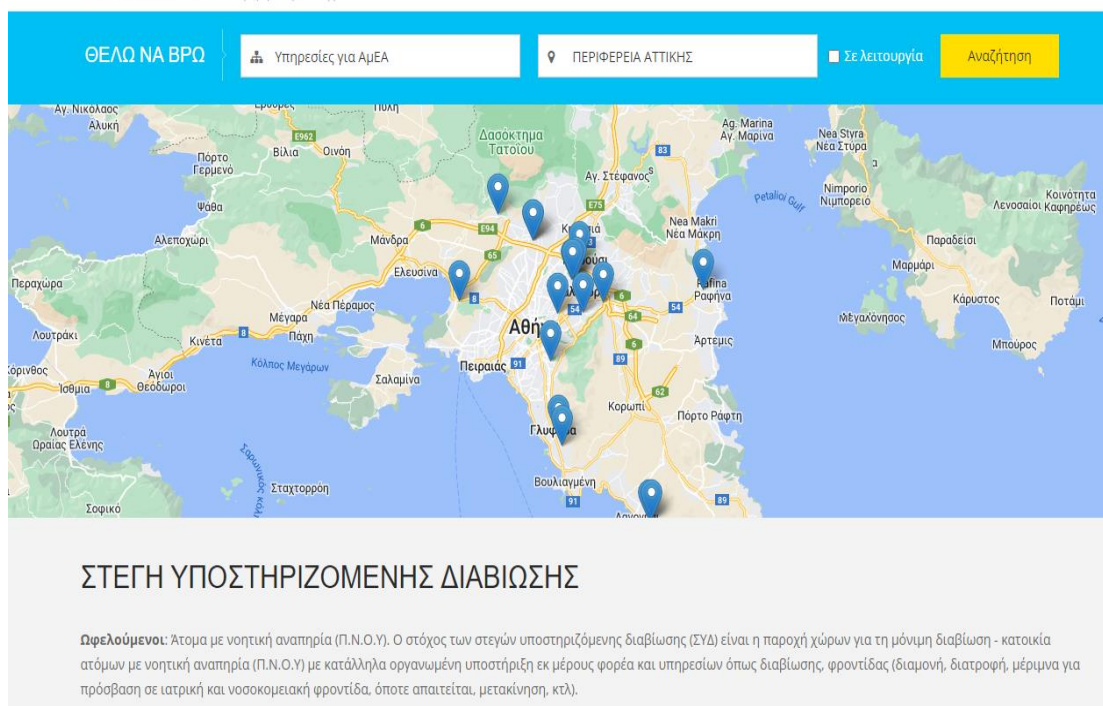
ΘΕΛΩ ΝΑ ΒΡΩ

Υπηρεσίες για ΑμΕΑ

ΠΕΡΙΦΕΡΕΙΑ ΑΤΤΙΚΗΣ

Σε λειτουργία

Αναζήτηση

Αγ. Νικόλαος
Αλυκή
Ερυθρές
Πύλη
E962
Πόρτο Γερμενό
Βίλια
Οινόη
Δασόκτημα Τατοΐου
Ψάθα
Αλεποχώρι
Μάνδρα
E94
Ελευσίνα
Περαχώρα
Νέα Πέραμος
Μέγαρα
Λουτράκι
Κινέτα
Πάχη
Κόλπος Μεγάρων
Σαλαμίνα
Κόρινθος
Ισθμία
Άγιοι Θεόδωροι
Λουτρά Ωραίας Ελένης
Σταχτορρόη
Σοφικό
Αθήνα
Πειραιάς
Γλυφάδα
Βουλιαγμένη
Κορωπί
Πόρτο Ράφτη
Άρτεμις
Rafina
Ραφήνα
Nea Makri
Νέα Μάκρη
Αγ. Στέφανος
Ag. Marina
Αγ. Μαρίνα
Nea Styra
Νέα Στύρα
Nimporio
Νιμπορειό
Petalioi Gulf
Κοινότητα Καφηρέως
Λευσσαίοι
Παραδείσι
Μαρμάρι
Κάρυστος
Ποτάμι
Μεγαλόνησος
Μπούρος
Σαρωνικός Κόλπος
E75
83
6
65
8
54
64
89
62
91

ΣΤΕΓΗ ΥΠΟΣΤΗΡΙΖΟΜΕΝΗΣ ΔΙΑΒΙΩΣΗΣ

Ωφελούμενοι: Άτομα με νοητική αναπηρία (Π.Ν.Ο.Υ). Ο στόχος των στεγών υποστηριζόμενης διαβίωσης (ΣΥΔ) είναι η παροχή χώρων για τη μόνιμη διαβίωση - κατοικία ατόμων με νοητική αναπηρία (Π.Ν.Ο.Υ) με κατάλληλα οργανωμένη υποστήριξη εκ μέρους φορέα και υπηρεσιών όπως διαβίωσης, φροντίδας (διαμονή, διατροφή, μέριμνα για πρόσβαση σε ιατρική και νοσοκομειακή φροντίδα, όποτε απαιτείται, μετακίνηση, κτλ).